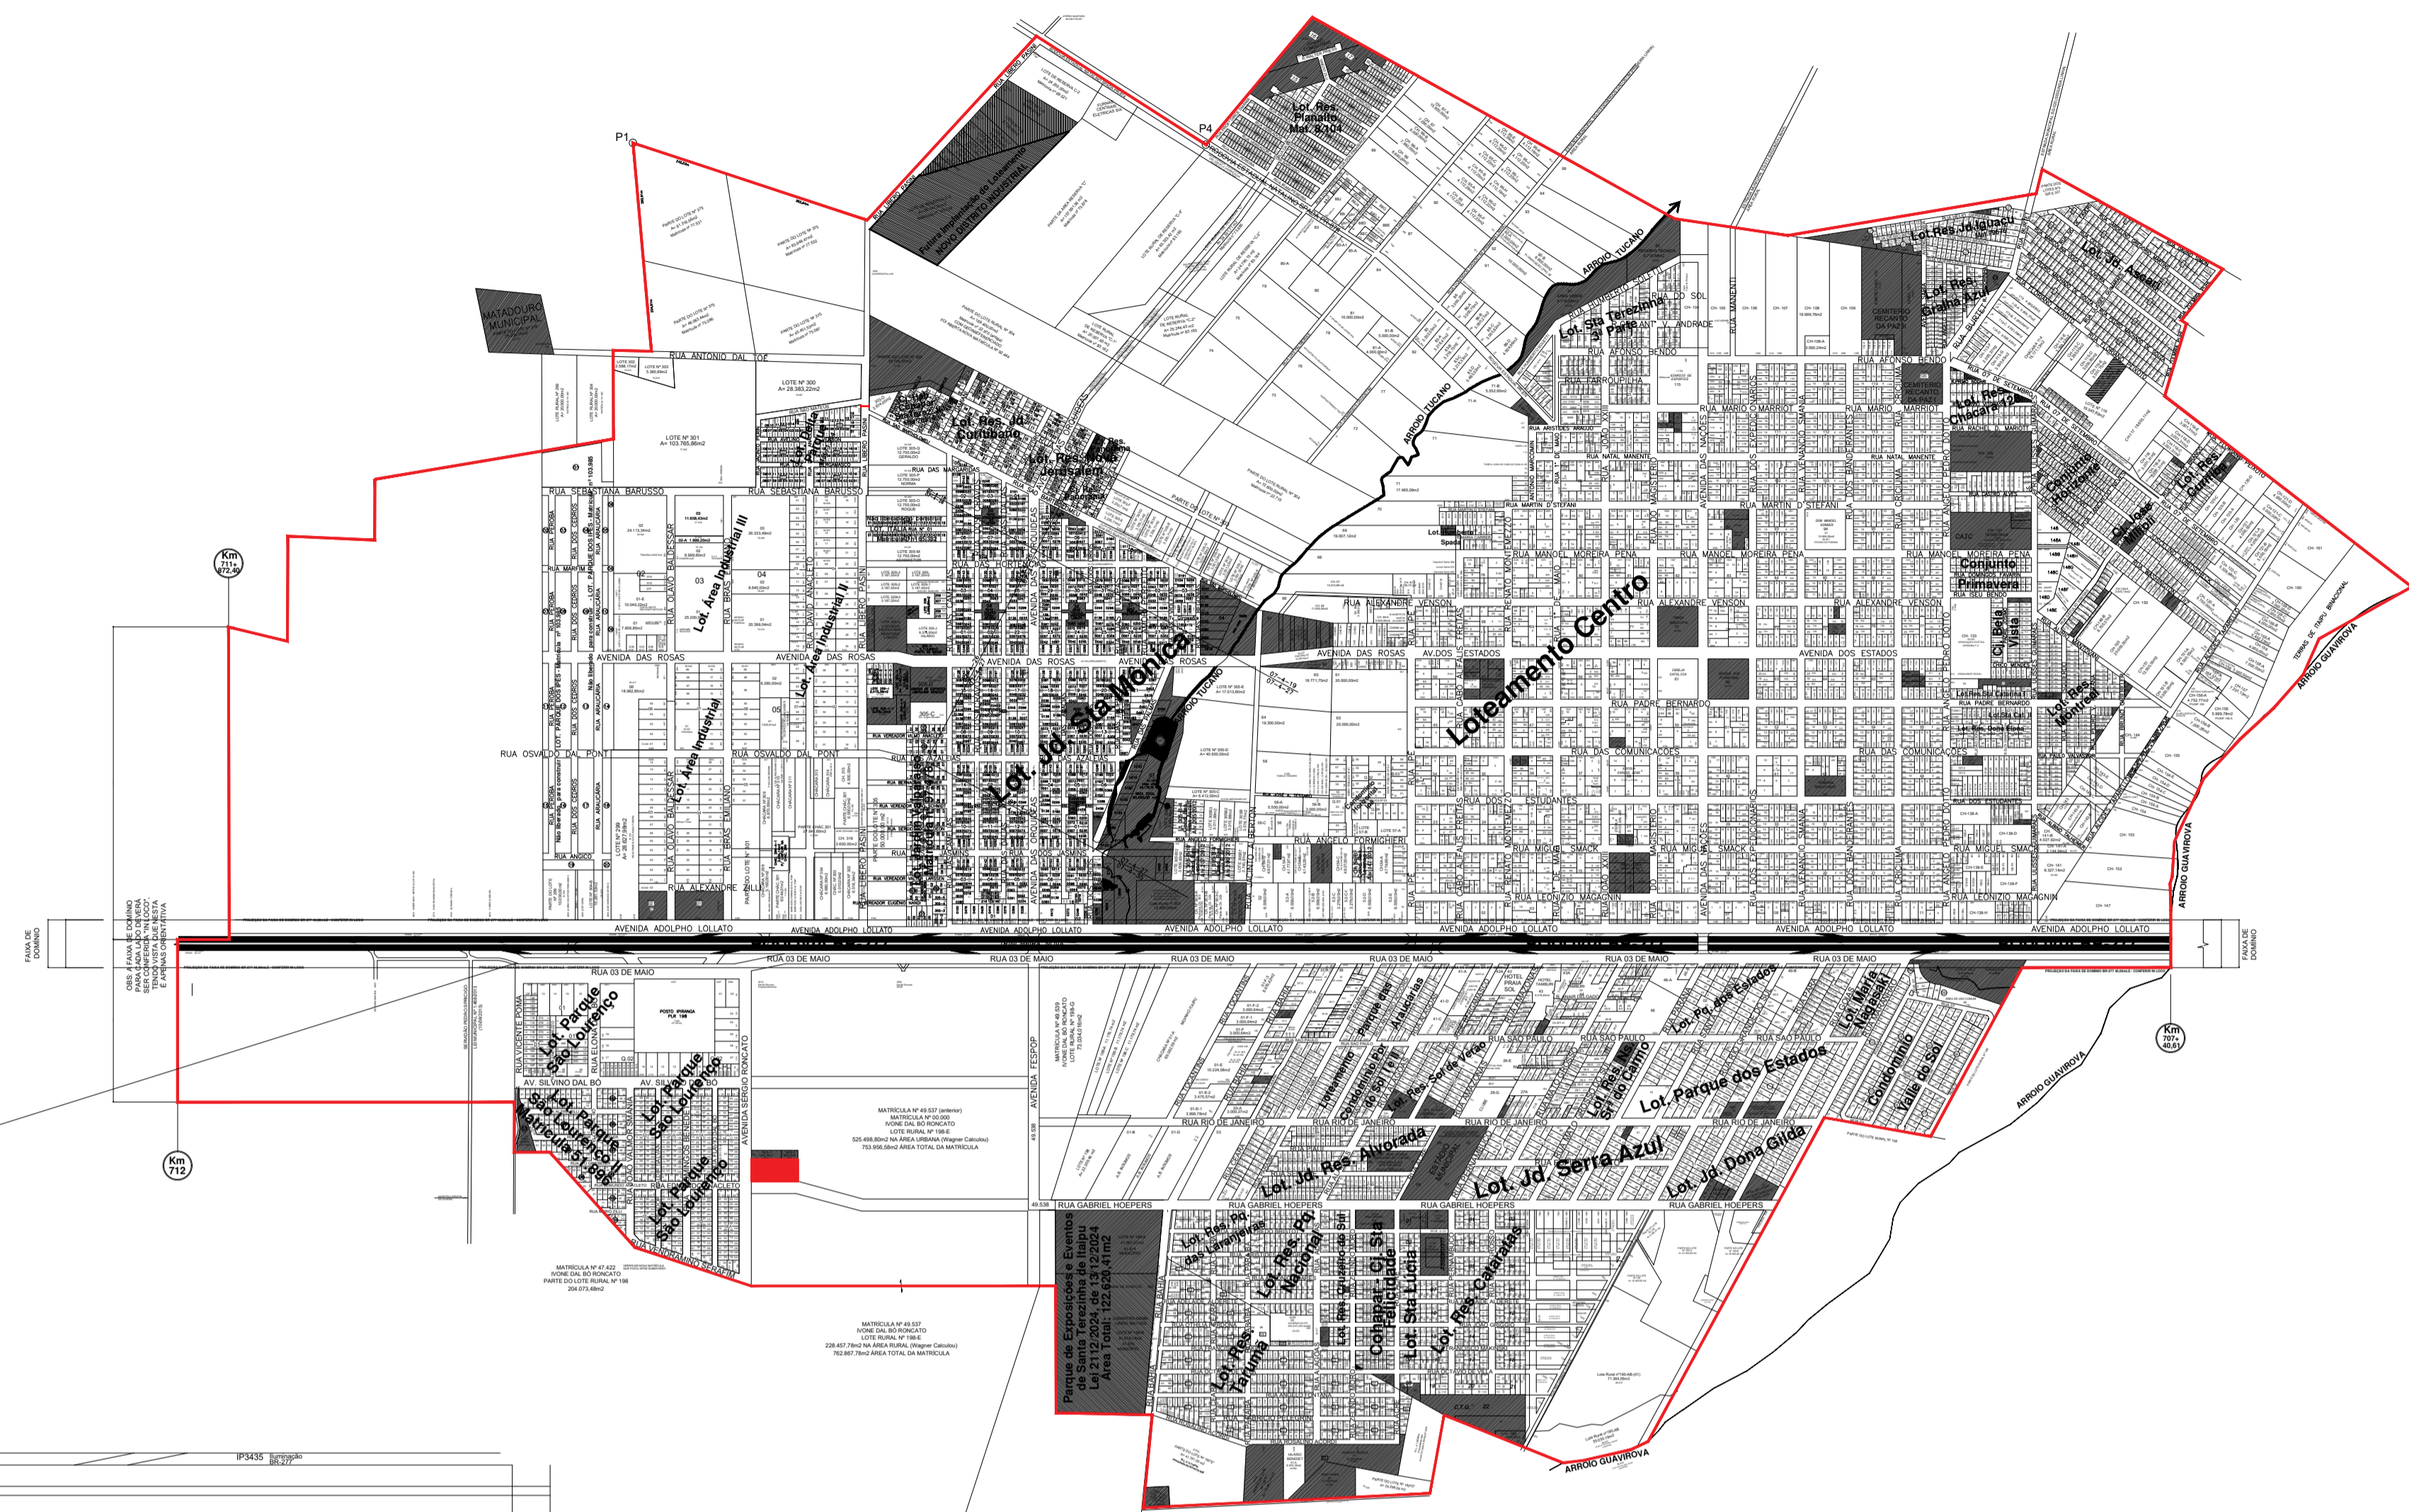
P1
P4
MATADOURO MUNICIPAL
Futura Implantação do Loteamento NOVO DISTRITO INDUSTRIAL
Lot. Res. Planalto Mat. 8.104
Lot. Res. Jd. Iguaçu
Lot. Jd. Assari
Lot. Res. Gralha Azul
CEMITERIO RECANTO DA PAZ
ARROIO TUCANO
Lot. Sta Terezinha 1ª Parte
RUA ANTONIO DAL IOF
LOTE Nº 300 A= 28.383,22m2
LOTE Nº 301 A= 103.765,86m2
Lot. Res. Jd. Curitibano
Lot. Res. Jerusalém
RUA SEBASTIANA BARUSSO
Lot. Área Industrial III
Lot. Área Industrial II
Lot. Área Industrial
Km 711+ 672,40
RUA MARIO MARRIOT
RUA AFONSO BENDO
RUA FARROUPILHA
RUA NATAL MANENTE
RUA MARTIN D' STEFANI
RUA MANOEL MOREIRA PENA
Lot. Res. Chacara 12
Conjunto Horizonte
Cj. José Mittoll
Conjunto Primavera
Cj. Bela Vista
Lot. Res. Montreal
Loteamento Centro
RUA ALEXANDRE VENSON
AVENIDA DAS ROSAS
AVENIDA DOS ESTADOS
Lot. Jd. Sta Monica
RUA PADRE BERNARDO
RUA DAS COMUNICAÇÕES
RUA DOS ESTUDANTES
RUA MIGUEL SMACK
RUA ANGELO FORMIGHIERI
RUA LEONIZIO MAGAGNIN
RUA OSVALDO DAL PONT
RUA ALEXANDRE ZILLI
AVENIDA ADOLPHO LOLLATO
FAIXA DE DOMINIO
OBS: A FAIXA DE DOMINIO PARA AMBOS OS LADOS DEVERA SER CONFERIDA "IN LOCO", TENDO VISTA QUE ESTA E APENAS ORIENTATIVA
RUA 03 DE MAIO
Lot. Parque São Lourenço
Lot. Parque São Lourenço II Matricula 51.895
POSTO IPIRANGA
AV. SILVINO DAL BÓ
AVENIDA SERGIO RONCATO
AVENIDA FESPOP
MATRICULA Nº 49.537 (anterior) MATRICULA Nº 00.000 IVONE DAL BÓ RONCATO LOTE RURAL Nº 198-E 525.498,80m2 NA ÁREA URBANA (Wagner Calculou) 753.956,58m2 ÁREA TOTAL DA MATRICULA
Km 712
MATRICULA Nº 47.422 IVONE DAL BÓ RONCATO PARTE DO LOTE RURAL Nº 198 204.073,48m2
MATRICULA Nº 49.537 IVONE DAL BÓ RONCATO LOTE RURAL Nº 198-E 228.457,78m2 NA ÁREA RURAL (Wagner Calculou) 762.867,78m2 ÁREA TOTAL DA MATRICULA
Parque de Exposições e Eventos de Santa Terezinha de Itaipu Lei 2112/2024, de 13/12/2024 Área Total: 122.626,41m2
RUA GABRIEL HOEPERS
RUA RIO DE JANEIRO
RUA SÃO PAULO
Lot. Res. Alvorada
Lot. Jd. Serra Azul
Lot. Jd. Dona Gilda
Lot. Parque dos Estados
Lot. Pq. dos Estados
Lot. Maria Nagasaki
Condominio Valle do Sol
Lot. Res. Sol do Camino
Lot. Res. Sol de Verão
Condominio Pq do Sol I e II
Loteamento
Parque das Araucárias
HOTEL PRAIA SOL
Lot. Res. Pq. das Laranjeiras
Lot. Res. Pq. Nacional
Lot. Res. Cruzeiro do Sul
Cohapar - Cj. Sta Felicidade
Lot. Sta Lucia
Lot. Res. Cataratas
Lot. Res. Tarumã
ARROIO GUAVIROVA
Km 707+ 40,61
IP3435 Iluminação BR-277